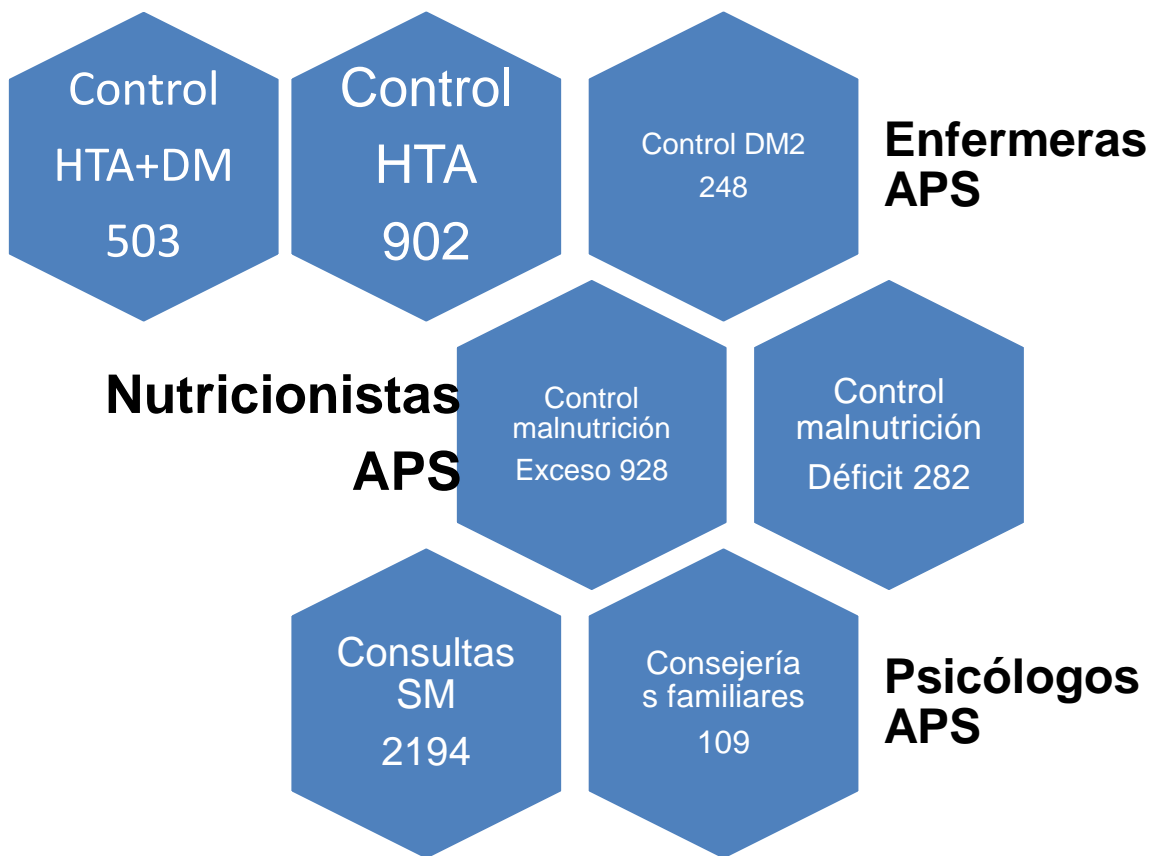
Control HTA+DM 503

Control HTA 902

Control DM2 248

Enfermeras APS

Nutricionistas APS

Control malnutrición Exceso 928

Control malnutrición Déficit 282

Consultas SM 2194

Consejería s familiares 109

Psicólogos APS